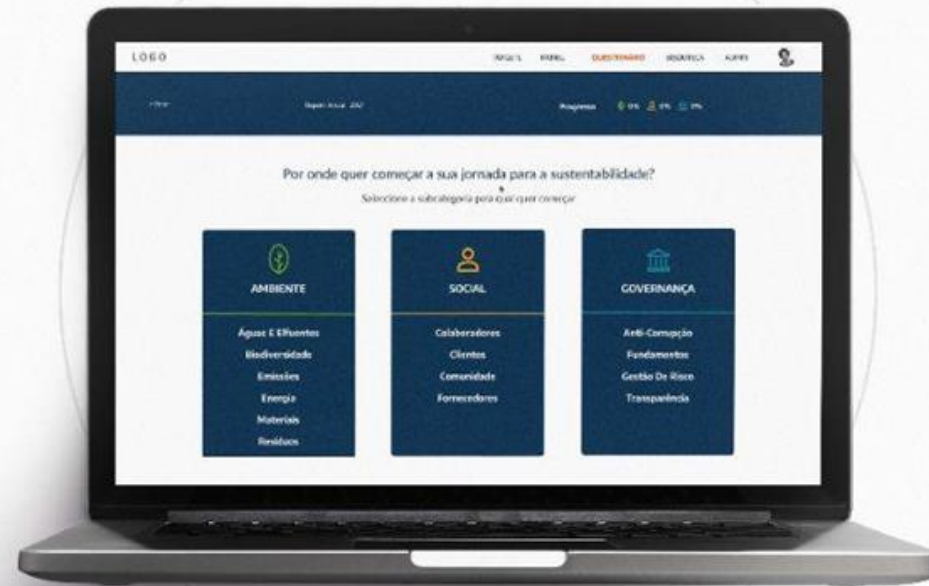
LOGO

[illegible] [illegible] QUESTIONÁRIO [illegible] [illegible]

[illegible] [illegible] Progresso 0% 0% 0%

Por onde quer começar a sua jornada para a sustentabilidade?

Seleccione a subcategoria pela qual quer começar

AMBIENTE

Águas E Efluentes
Biodiversidade
Emissões
Energia
Materiais
Resíduos

SOCIAL

Colaboradores
Clientes
Comunidade
Fornecedores

GOVERNANÇA

Anti-Corrupção
Fundamentos
Gestão De Risco
Transparência